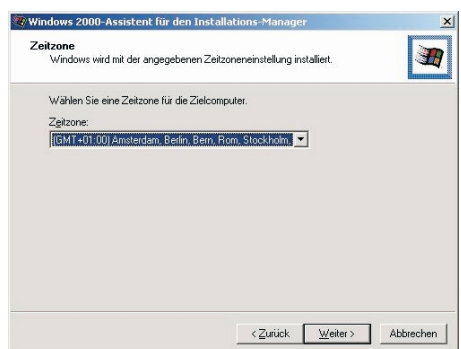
Windows 2000-Assistent für den Installations-Manager

Zeitzone
Windows wird mit der angegebenen Zeitzoneneinstellung installiert.

Wählen Sie eine Zeitzone für die Zielcomputer.

Zeitzone:
(GMT+01:00) Amsterdam, Berlin, Bern, Rom, Stockholm,

< Zurück | Weiter > | Abbrechen